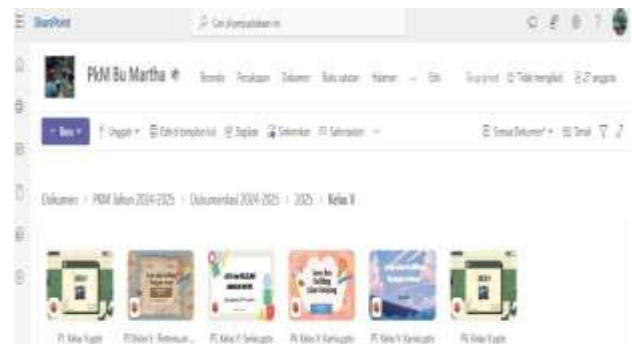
SharePoint

Cari di percakapan ini

PkM Bu Martha

Beranda Percakapan Dokumen Buku catatan Halaman Edit

Disarankan Tidak mengikuti 2 anggota

+ Baru Unggah Edit di tampilan kisi Bagikan Sinkronkan Salin tautan

Semua Dokumen Detail

Dokumen > PKM tahun 2024-2025 > Dokumentasi 2024-2025 > 2025 > Kelas V

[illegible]